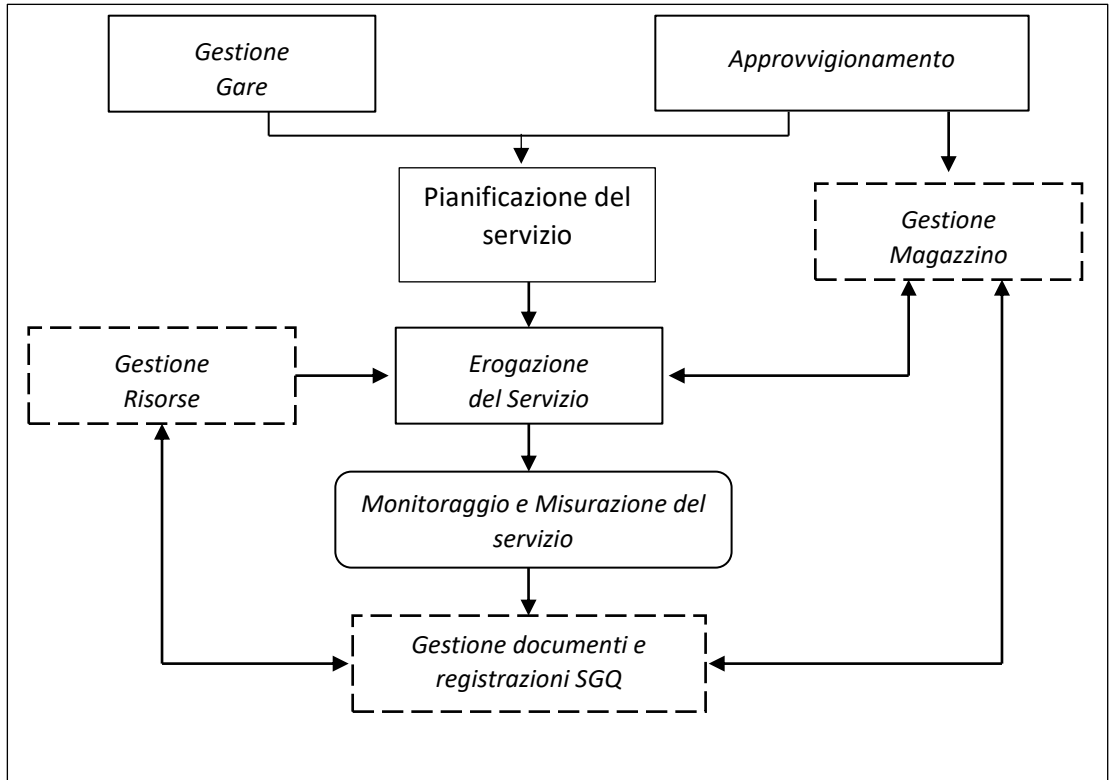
Gestione Gare

Approvvigionamento

Pianificazione del servizio

Gestione Magazzino

Gestione Risorse

Erogazione del Servizio

Monitoraggio e Misurazione del servizio

Gestione documenti e registrazioni SGQ